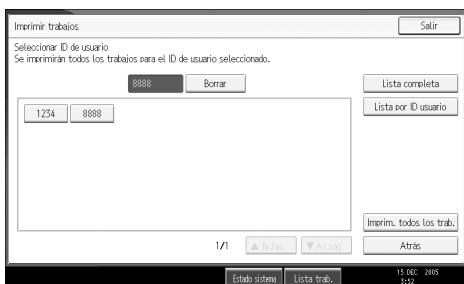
Imprimir trabajos

Salir

Seleccionar ID de usuario
Se imprimirán todos los trabajos para el ID de usuario seleccionado.

8888

Borrar

Lista completa

Lista por ID usuario

1234

8888

Imprim. todos los trab.

1/1

▲ Re.Pág.

▼ Av.pág.

Atrás

Estado sistema

Lista trab.

15 DEC 2005
3:52